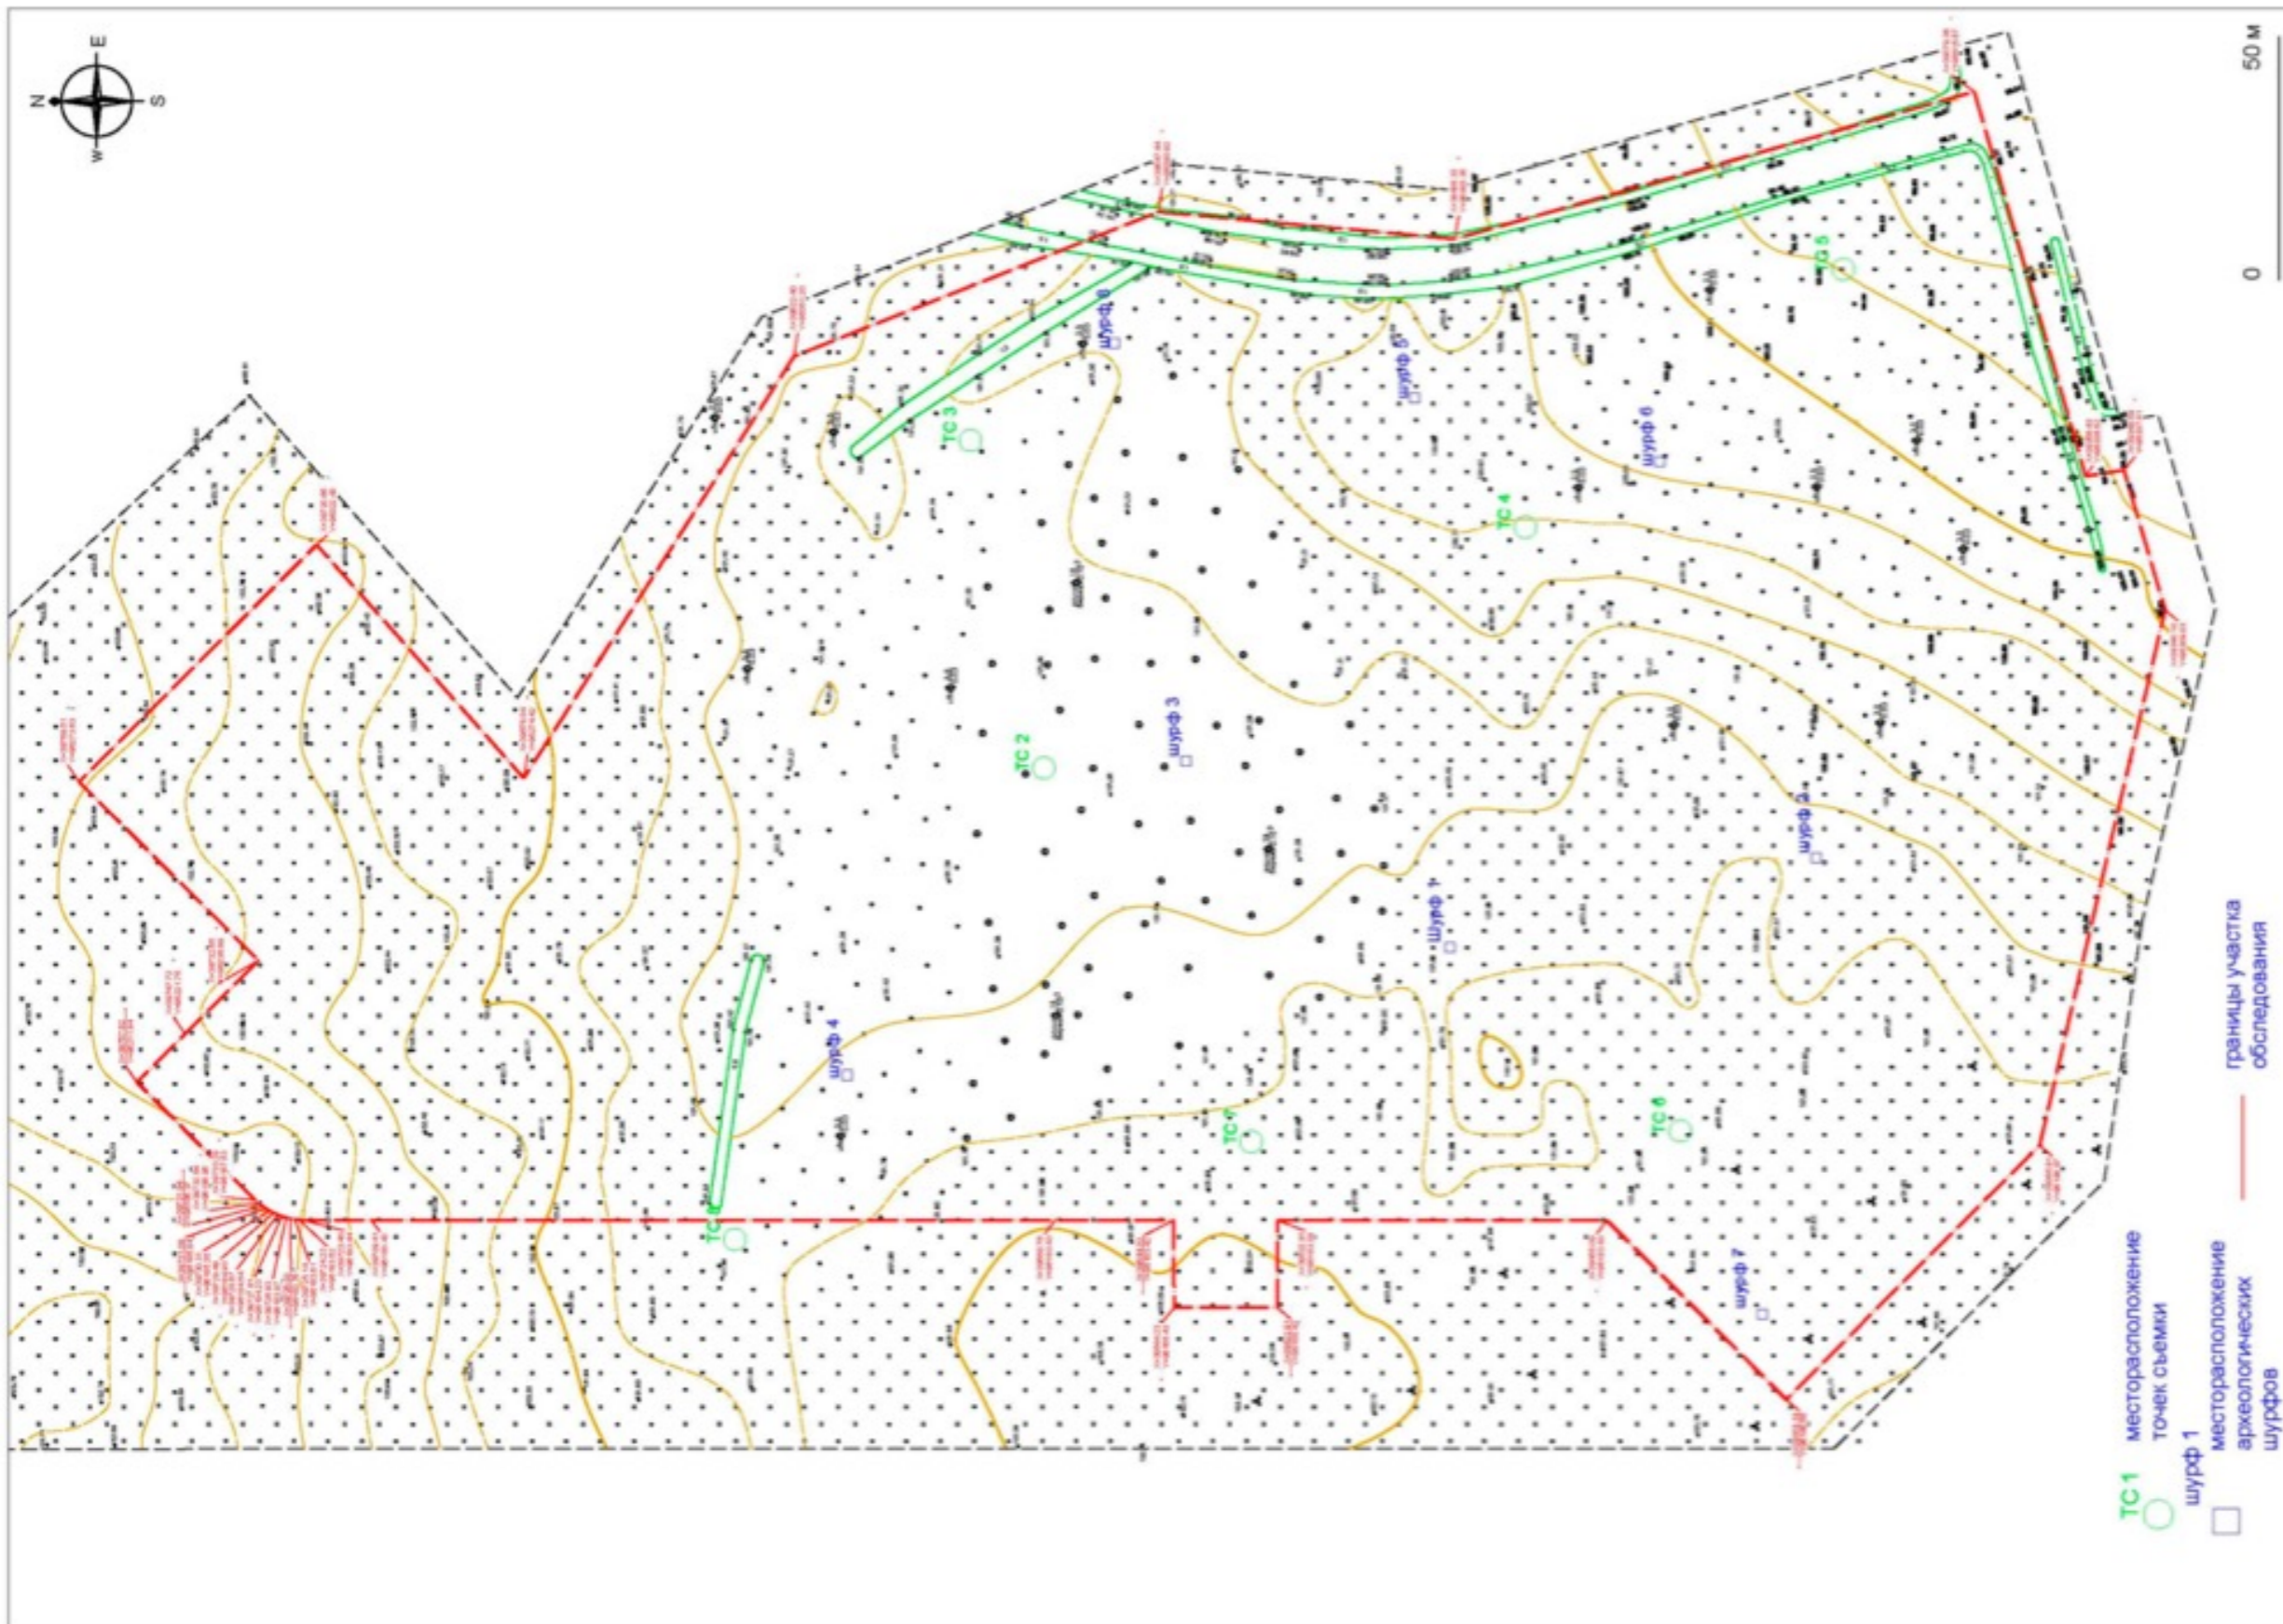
E
N
S
W

50 м
0

ТС 5
шурф 8
шурф 5
ТС 3
шурф 6
ТС 4
шурф 3
ТС 2
шурф 2
шурф 1
шурф 4
ТС 7
ТС 6
ТС 1
шурф 7

ТС 1 месторасположение точек съемки
шурф 1 месторасположение археологических шурфов
границы участка обследования